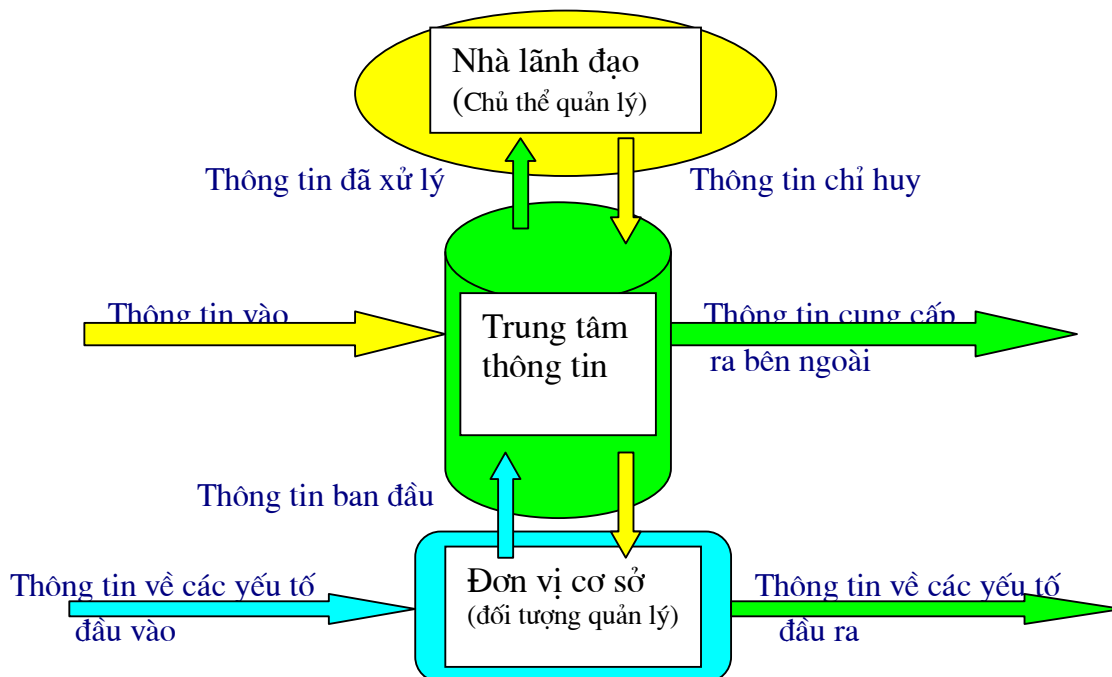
Nhà lãnh đạo
(Chủ thể quản lý)

Thông tin đã xử lý

Thông tin chỉ huy

Thông tin vào

Trung tâm thông tin

Thông tin cung cấp ra bên ngoài

Thông tin ban đầu

Thông tin về các yếu tố đầu vào

Đơn vị cơ sở
(đối tượng quản lý)

Thông tin về các yếu tố đầu ra